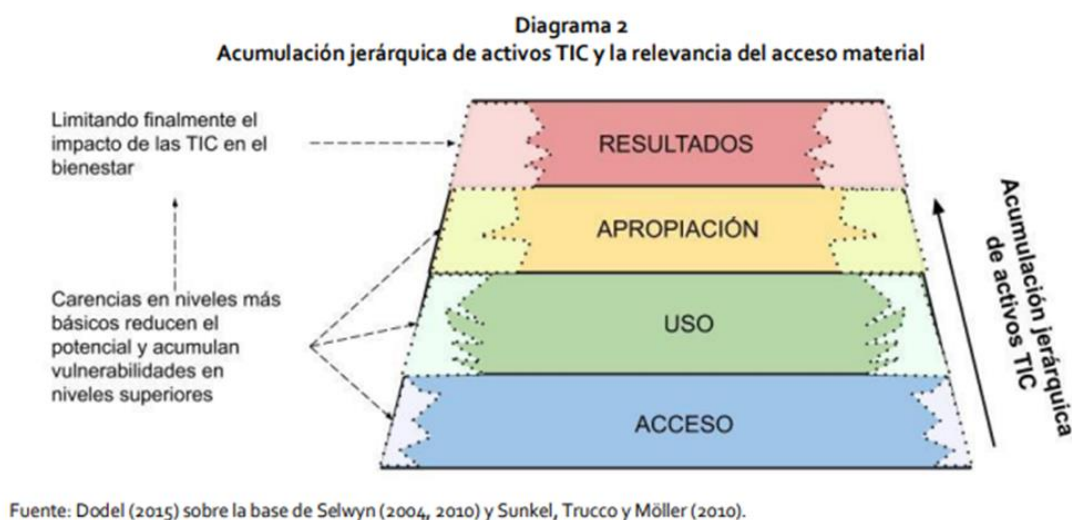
Diagrama 2
Acumulación jerárquica de activos TIC y la relevancia del acceso material

Limitando finalmente el impacto de las TIC en el bienestar

Carencias en niveles más básicos reducen el potencial y acumulan vulnerabilidades en niveles superiores

RESULTADOS

APROPIACIÓN

USO

ACCESO

Acumulación jerárquica de activos TIC

Fuente: Dodel (2015) sobre la base de Selwyn (2004, 2010) y Sunkel, Trucco y Möller (2010).